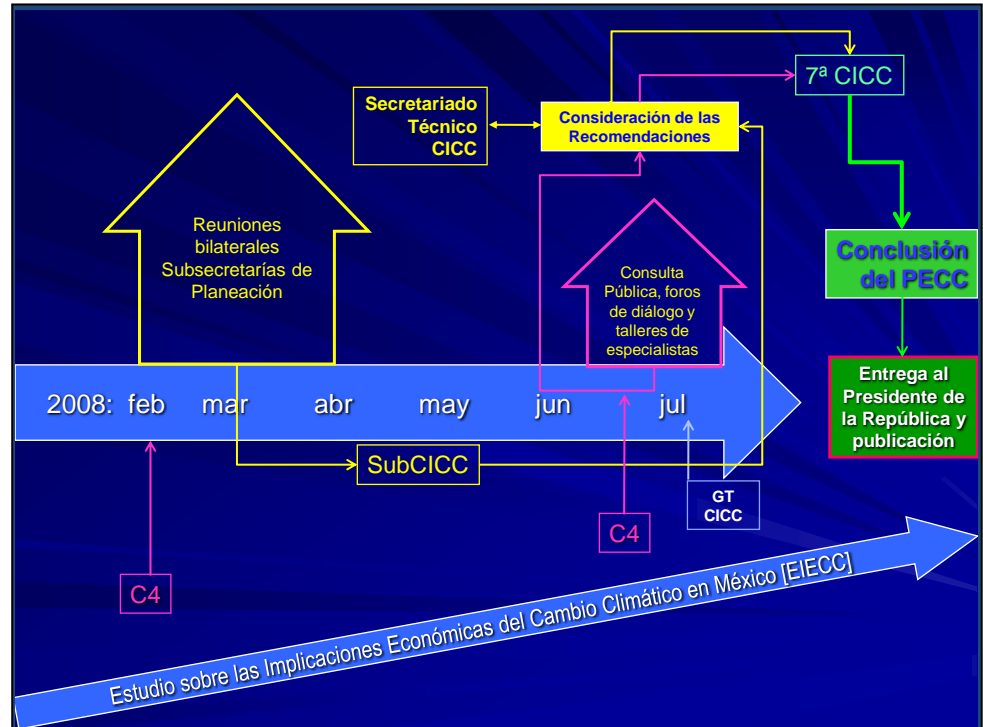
Secretariado Técnico CICC

Consideración de las Recomendaciones

7ª CICC

Reuniones bilaterales Subsecretarías de Planeación

Conclusión del PECC

Consulta Pública, foros de diálogo y talleres de especialistas

Entrega al Presidente de la República y publicación

2008: feb mar abr may jun jul

SubCICC

GT CICC

C4

C4

Estudio sobre las Implicaciones Económicas del Cambio Climático en México [EIECC]